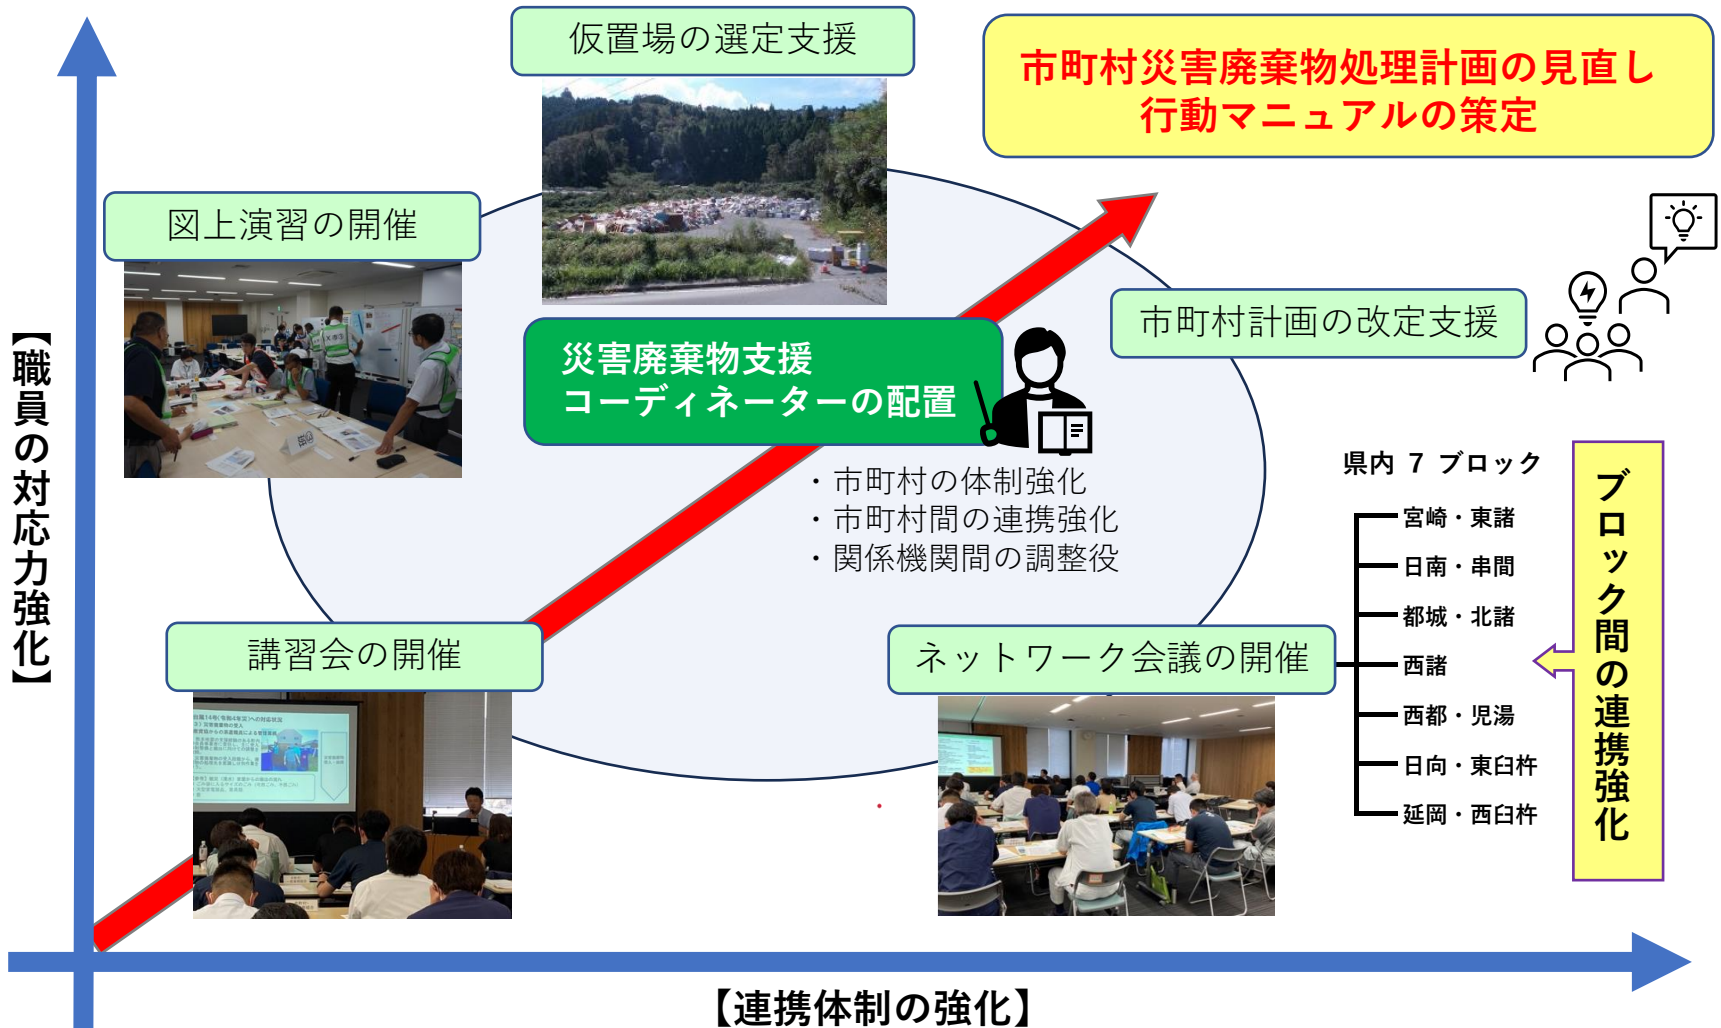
仮置場の選定支援

市町村災害廃棄物処理計画の見直し
行動マニュアルの策定

図上演習の開催

市町村計画の改定支援

災害廃棄物支援
コーディネーターの配置

・市町村の体制強化
・市町村間の連携強化
・関係機関間の調整役

県内 7 ブロック

宮崎・東諸
日南・串間
都城・北諸
西諸
西都・児湯
日向・東臼杵
延岡・西臼杵

ブロック間の連携強化

【職員の対応力強化】

講習会の開催

ネットワーク会議の開催

【連携体制の強化】